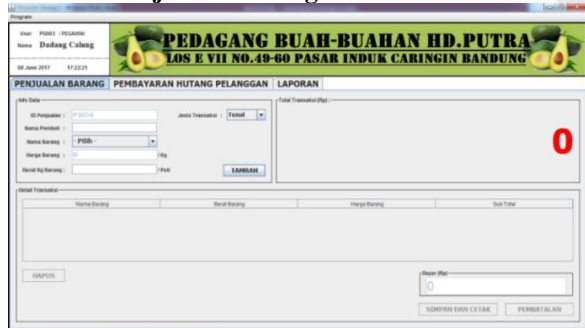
Program

User P0003 : PEGAWAI
Nama Dadang Calung

08 June 2017 17:22:21

PEDAGANG BUAH-BUAHAN HD.PUTRA
LOS E VII NO.49-60 PASAR INDUK CARINGIN BANDUNG

PENJUALAN BARANG PEMBAYARAN HUTANG PELANGGAN LAPORAN

Info Data

ID Penjualan : P0054
Jenis Transaksi : Tunai
Nama Pembeli :
Nama Barang : - Pilih -
Harga Barang : 0 / Kg
Berat Kg Barang : / Peti
TAMBAH

Total Transaksi (Rp)

0

Detail Transaksi

| Nama Barang | Berat Barang | Harga Barang | Sub Total |
|---|---|---|---|

HAPUS

Bayar (Rp)
0

SIMPAN DAN CETAK PEMBATALAN